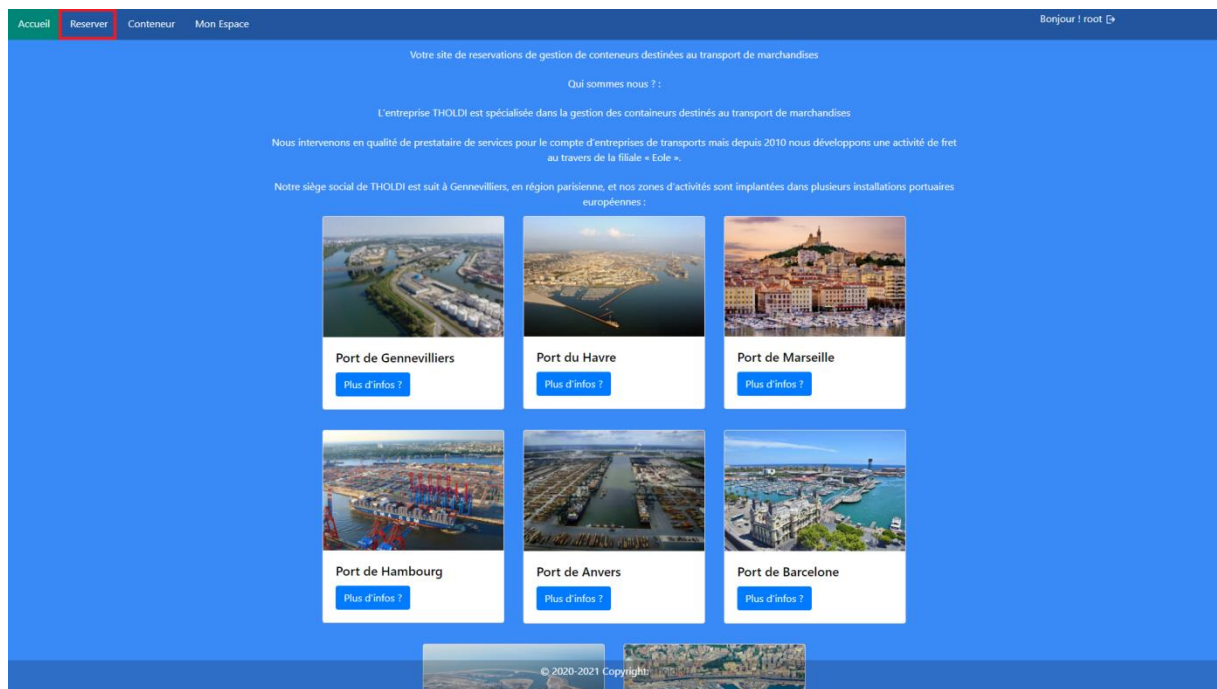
Accueil Reserver Conteneur Mon Espace

Bonjour ! root

Votre site de reservations de gestion de conteneurs destinées au transport de marchandises

Qui sommes nous ? :

L'entreprise THOLDI est spécialisée dans la gestion des containeurs destinés au transport de marchandises

Nous intervenons en qualité de prestataire de services pour le compte d'entreprises de transports mais depuis 2010 nous développons une activité de fret au travers de la filiale « Eole ».

Notre siège social de THOLDI est suit à Gennevilliers, en région parisienne, et nos zones d'activités sont implantées dans plusieurs installations portuaires européennes :

Port de Gennevilliers
Plus d'infos ?

Port du Havre
Plus d'infos ?

Port de Marseille
Plus d'infos ?

Port de Hambourg
Plus d'infos ?

Port de Anvers
Plus d'infos ?

Port de Barcelone
Plus d'infos ?

© 2020-2021 Copyright: